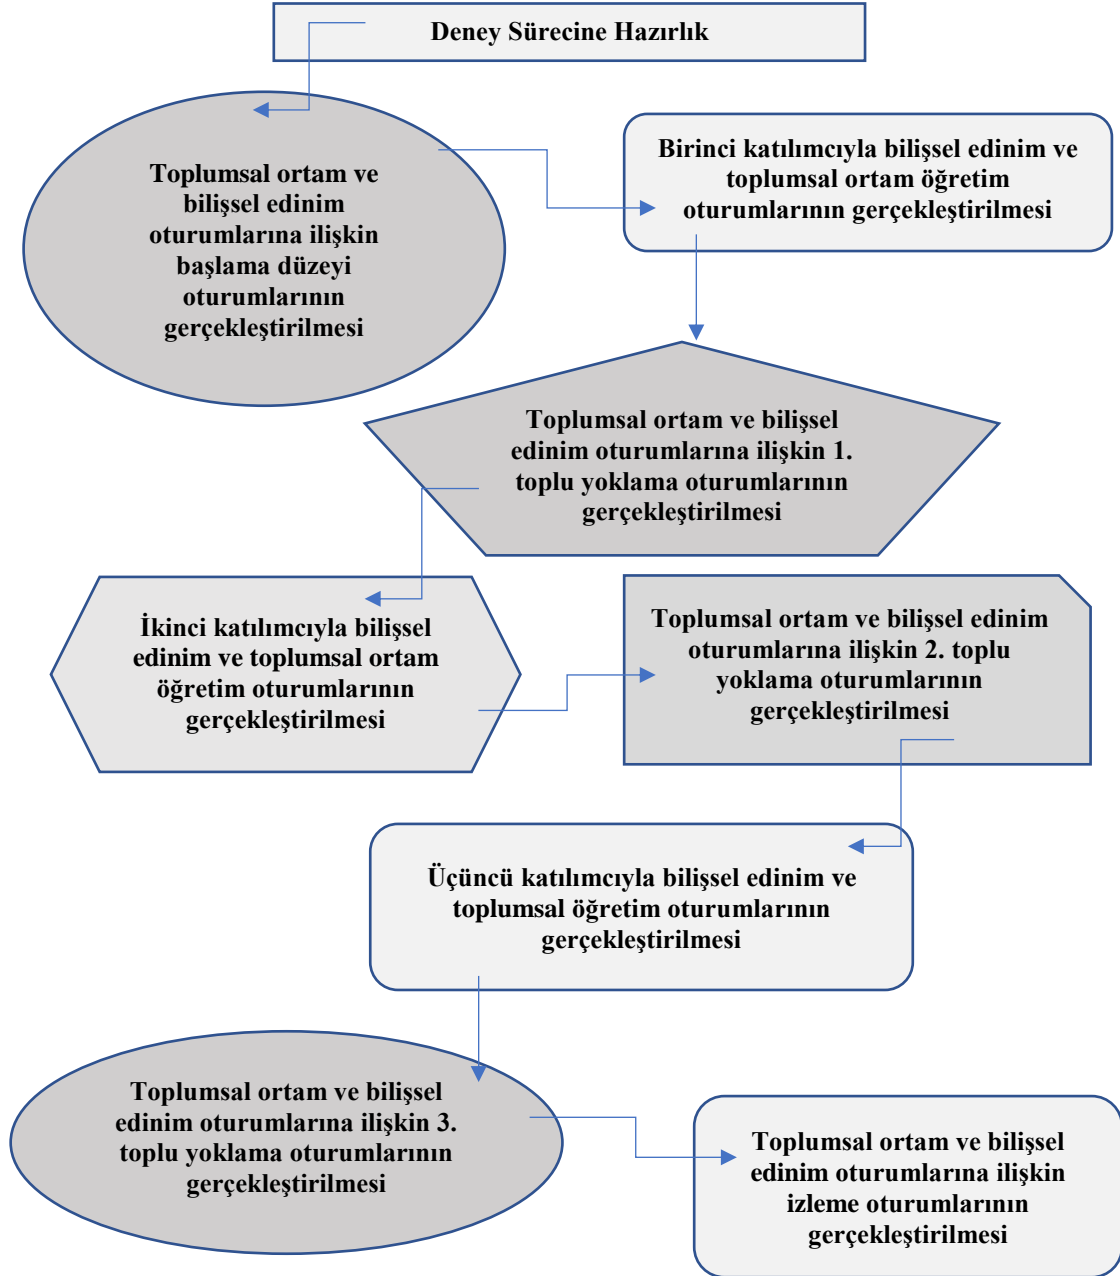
Deney Sürecine Hazırlık

Toplumsal ortam ve bilişsel edinim oturumlarına ilişkin başlama düzeyi oturumlarının gerçekleştirilmesi

Birinci katılımcıyla bilişsel edinim ve toplumsal ortam öğretim oturumlarının gerçekleştirilmesi

Toplumsal ortam ve bilişsel edinim oturumlarına ilişkin 1. toplu yoklama oturumlarının gerçekleştirilmesi

İkinci katılımcıyla bilişsel edinim ve toplumsal ortam öğretim oturumlarının gerçekleştirilmesi

Toplumsal ortam ve bilişsel edinim oturumlarına ilişkin 2. toplu yoklama oturumlarının gerçekleştirilmesi

Üçüncü katılımcıyla bilişsel edinim ve toplumsal öğretim oturumlarının gerçekleştirilmesi

Toplumsal ortam ve bilişsel edinim oturumlarına ilişkin 3. toplu yoklama oturumlarının gerçekleştirilmesi

Toplumsal ortam ve bilişsel edinim oturumlarına ilişkin izleme oturumlarının gerçekleştirilmesi